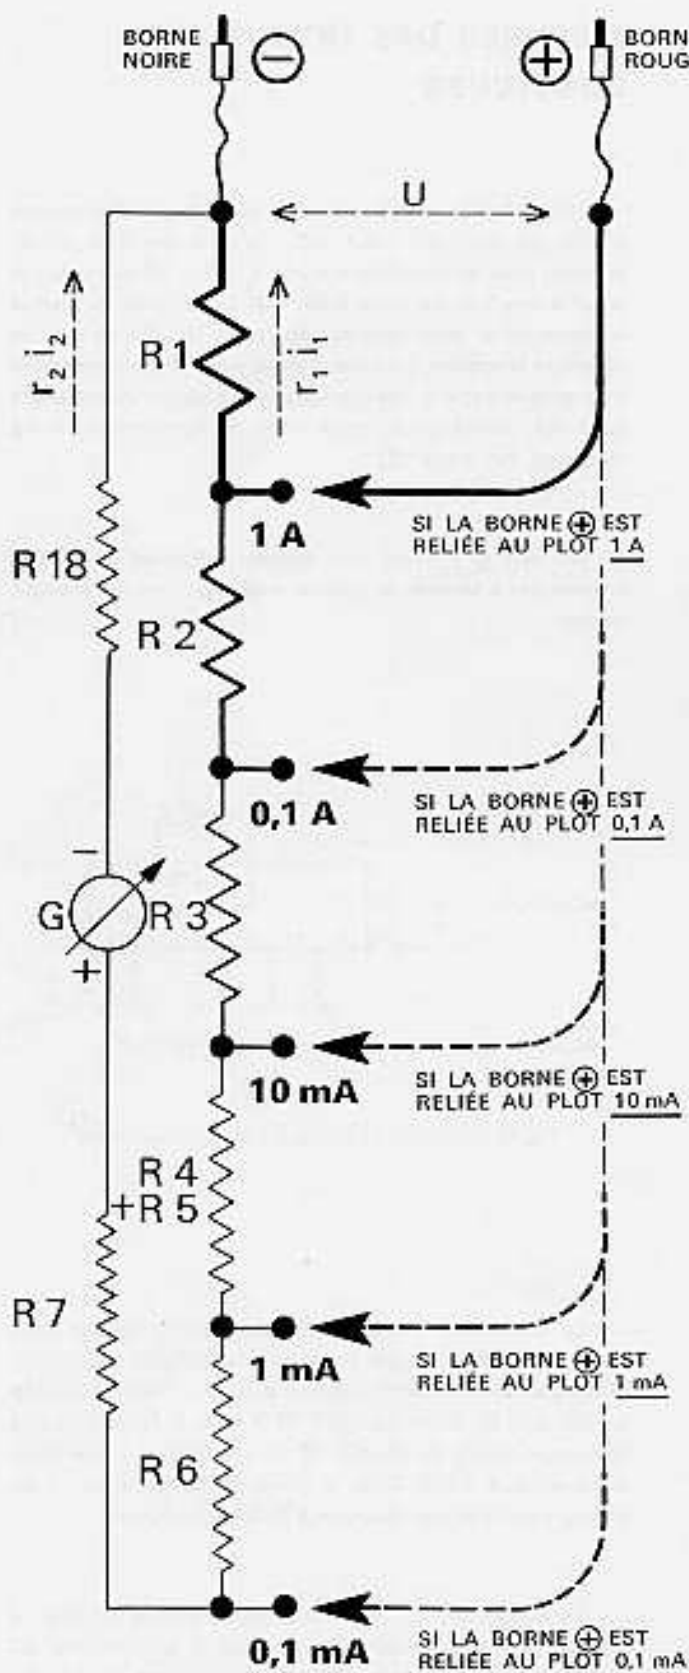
BORNE NOIRE ⊖

⊕ BORN ROUG

U

$r_2 i_2$

$r_1 i_1$

R 1

1 A

SI LA BORNE ⊕ EST RELIÉE AU PLOT 1 A

R 18

R 2

0,1 A

SI LA BORNE ⊕ EST RELIÉE AU PLOT 0,1 A

–

G

R 3

+

10 mA

SI LA BORNE ⊕ EST RELIÉE AU PLOT 10 mA

R 4 +R 5

R 7

1 mA

SI LA BORNE ⊕ EST RELIÉE AU PLOT 1 mA

R 6

0,1 mA

SI LA BORNE ⊕ EST RELIÉE AU PLOT 0,1 mA